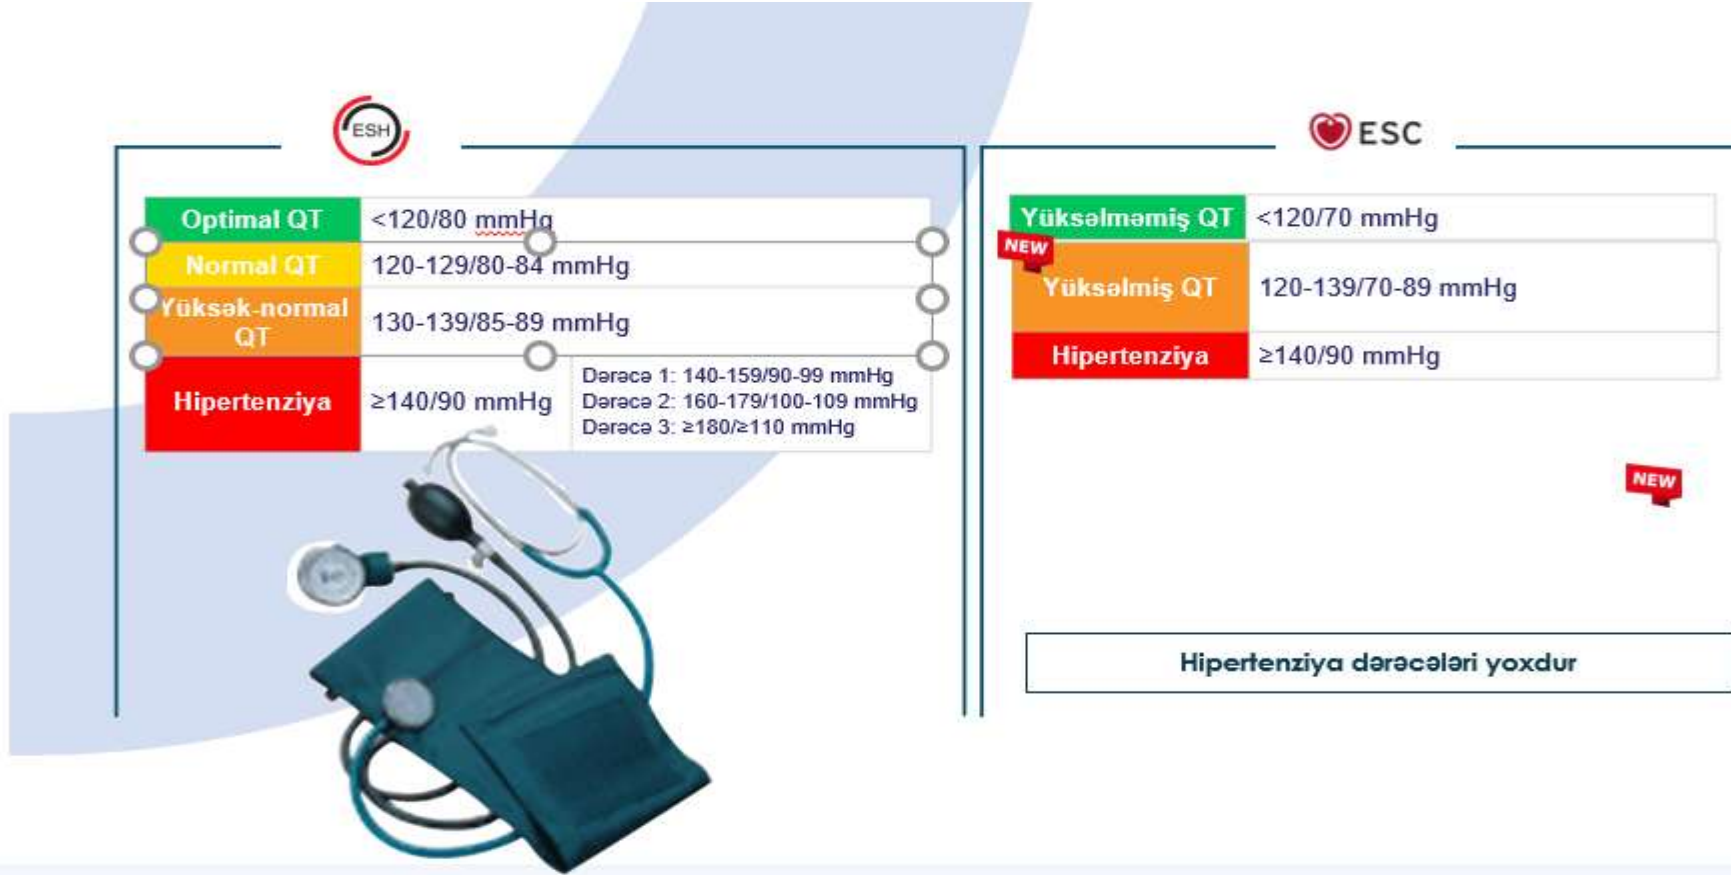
ESH

| Optimal QT | <120/80 mmHg | |
|---|---|---|
| Normal QT | 120-129/80-84 mmHg | |
| Yüksək-normal QT | 130-139/85-89 mmHg | |
| Hipertenziya | ≥140/90 mmHg | Dərəcə 1: 140-159/90-99 mmHg<br>Dərəcə 2: 160-179/100-109 mmHg<br>Dərəcə 3: ≥180/≥110 mmHg |

ESC

| Yüksəlməmiş QT | <120/70 mmHg |
|---|---|
| NEW Yüksəlmiş QT | 120-139/70-89 mmHg |
| Hipertenziya | ≥140/90 mmHg |

NEW

Hipertenziya dərəcələri yoxdur